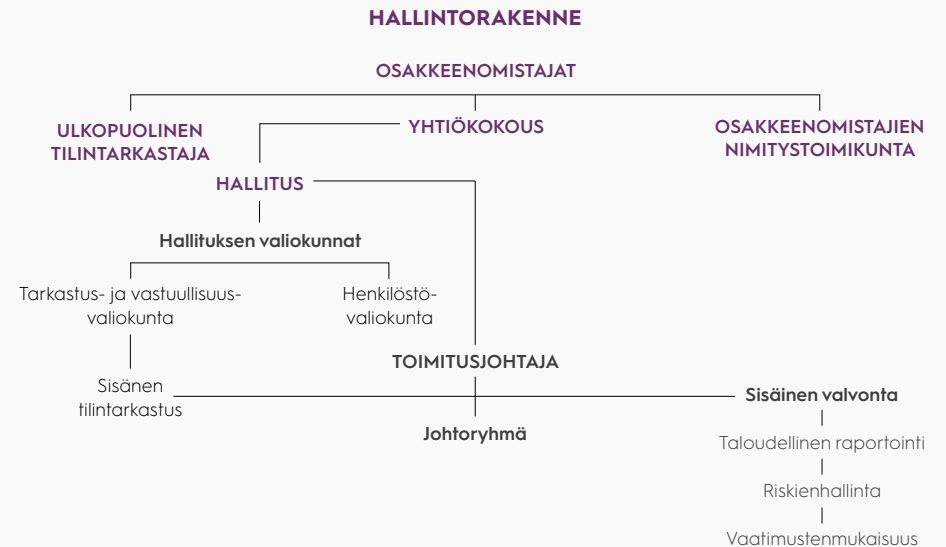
HALLINTORAKENNE

OSAKKEENOMISTAJAT

ULKOPUOLINEN TILINTARKASTAJA

YHTIÖKOKOUS

OSAKKEENOMISTAJIEN NIMITYSTOIMIKUNTA

HALLITUS

Hallituksen valiokunnat

Tarkastus- ja vastuullisuusvaliokunta

Henkilöstövaliokunta

TOIMITUSJOHTAJA

Sisänen tilintarkastus

Sisäinen valvonta

Johtoryhmä

Taloudellinen raportointi

Riskienhallinta

Vaatimustenmukaisuus